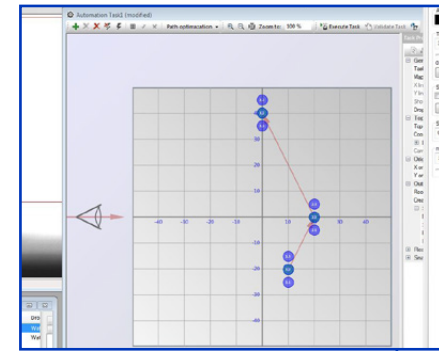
Automation Task1 (modified)

Path optimization

Zoom to: 100 %

Execute Task

Validate Task

Task P

40

30

20

10

-40

-30

-20

-10

10

20

30

40

-10

-20

-30

-40

Dri

Wa

Wat

Gen

Tas

Mag

X lo

Y lo

Sh

Dra

Trig

Typ

Con

Obj

X e

Y e

Obj

Res

Cre

Rec

Sav